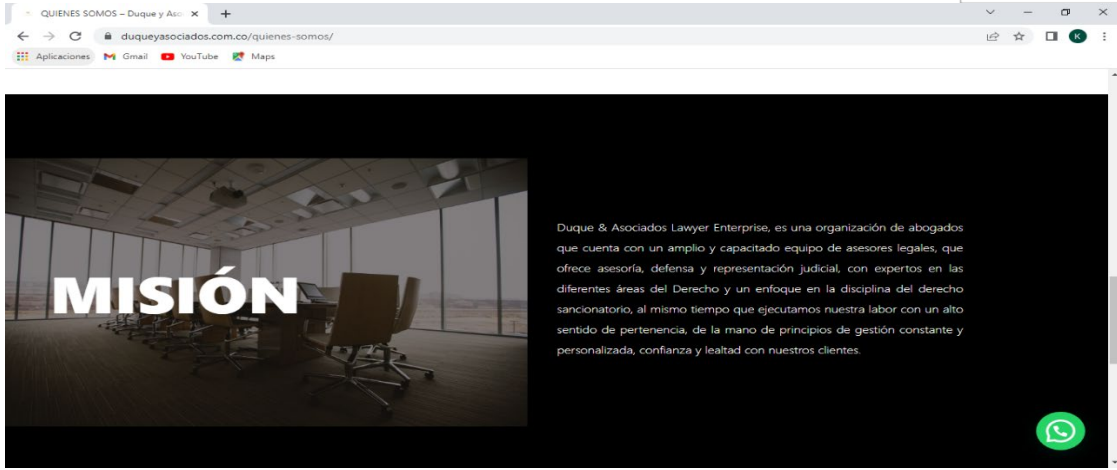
QUIENES SOMOS – Duque y Aso ×  +

duqueyasociados.com.co/quienes-somos/

Aplicaciones  Gmail  YouTube  Maps

K

MISIÓN

Duque & Asociados Lawyer Enterprise, es una organización de abogados que cuenta con un amplio y capacitado equipo de asesores legales, que ofrece asesoría, defensa y representación judicial, con expertos en las diferentes áreas del Derecho y un enfoque en la disciplina del derecho sancionatorio, al mismo tiempo que ejecutamos nuestra labor con un alto sentido de pertenencia, de la mano de principios de gestión constante y personalizada, confianza y lealtad con nuestros clientes.